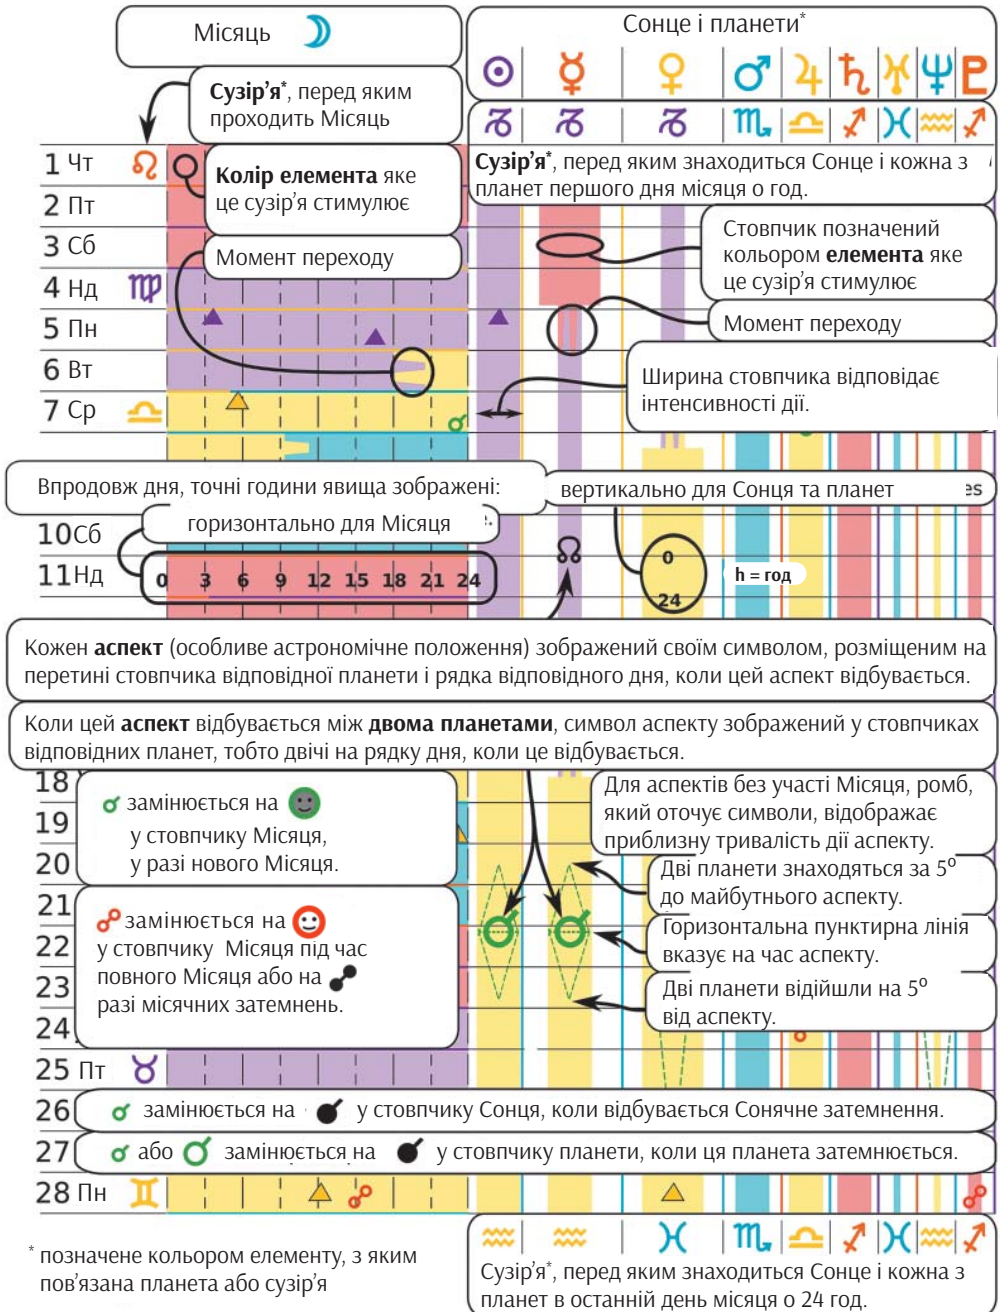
Місяць ☽

Сонце і планети*

☉ ☿ ♀ ♂ ♃ ♄ ♅ ♆ ♇

♑ ♑ ♑ ♏ ♎ ♐ ♓ ♒ ♐

Сузір'я*, перед яким проходить Місяць

1 Чт ♌
2 Пт
3 Сб
4 Нд ♍
5 Пн
6 Вт
7 Ср ♎

Колір елемента яке це сузір'я стимулює

Момент переходу

Сузір'я*, перед яким знаходиться Сонце і кожна з планет першого дня місяця о год.

Стовпчик позначений кольором елемента яке це сузір'я стимулює

Момент переходу

Ширина стовпчика відповідає інтенсивності дії.

Впродовж дня, точні години явища зображені:

горизонтально для Місяця

вертикально для Сонця та планет

10Сб
11Нд

0 3 6 9 12 15 18 21 24

0
24
h = год

Кожен аспект (особливе астрономічне положення) зображений своїм символом, розміщеним на перетині стовпчика відповідної планети і рядка відповідного дня, коли цей аспект відбувається.

Коли цей аспект відбувається між двома планетами, символ аспекту зображений у стовпчиках відповідних планет, тобто двічі на рядку дня, коли це відбувається.

18
19
20
21
22
23
24

☌ замінюється на [symbol] у стовпчику Місяця, у разі нового Місяця.

☍ замінюється на [symbol] у стовпчику Місяця під час повного Місяця або на [symbol] разі місячних затемнень.

Для аспектів без участі Місяця, ромб, який оточує символи, відображає приблизну тривалість дії аспекту.

Дві планети знаходяться за 5° до майбутнього аспекту.

Горизонтальна пунктирна лінія вказує на час аспекту.

Дві планети відійшли на 5° від аспекту.

25 Пт ♉

26 ☌ замінюється на [symbol] у стовпчику Сонця, коли відбувається Сонячне затемнення.

27 ☌ або ☌ замінюється на [symbol] у стовпчику планети, коли ця планета затемнюється.

28 Пн ♊

♒ ♒ ♓ ♏ ♎ ♐ ♓ ♒ ♐

* позначене кольором елементу, з яким пов'язана планета або сузір'я

Сузір'я*, перед яким знаходиться Сонце і кожна з планет в останній день місяця о 24 год.